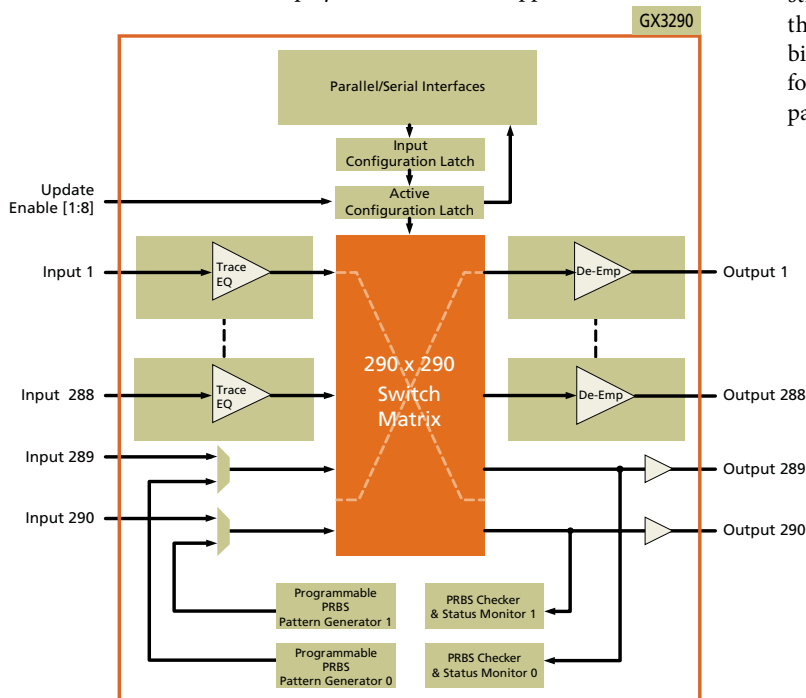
GX3290

Parallel/Serial Interfaces

Input Configuration Latch

Update Enable [1:8]

Active Configuration Latch

Input 1

Trace EQ

De-Emp

Output 1

290 x 290 Switch Matrix

Input 288

Trace EQ

De-Emp

Output 288

Input 289

Output 289

Input 290

Output 290

Programmable PRBS Pattern Generator 1

PRBS Checker & Status Monitor 1

Programmable PRBS Pattern Generator 0

PRBS Checker & Status Monitor 0